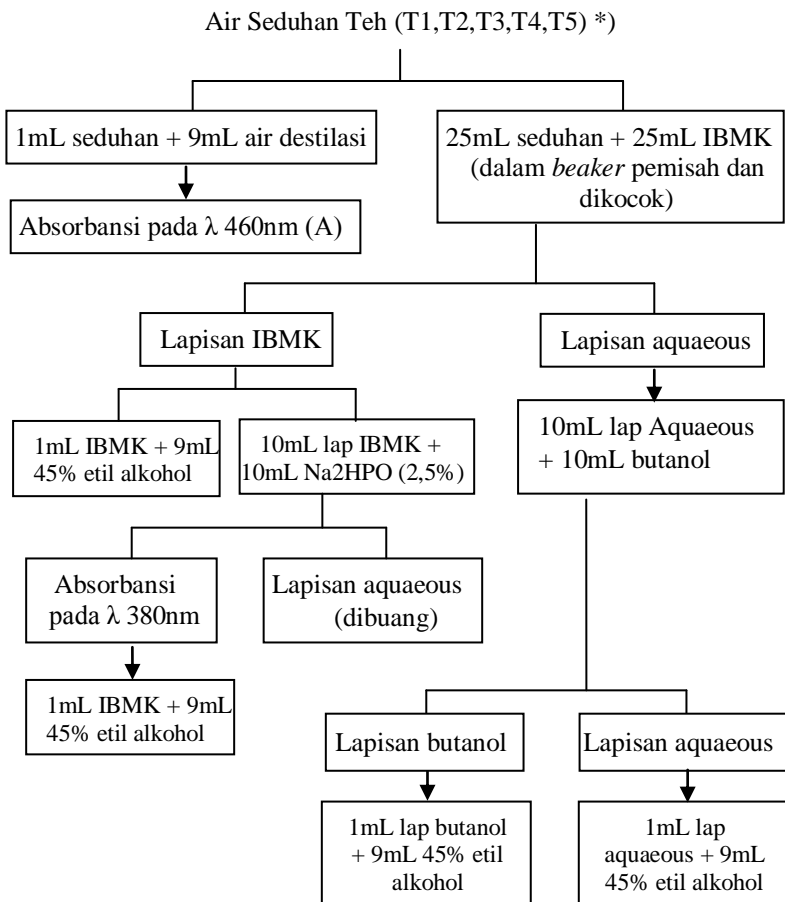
Air Seduhan Teh (T1,T2,T3,T4,T5) *)

1mL seduhan + 9mL air destilasi

Absorbansi pada λ 460nm (A)

25mL seduhan + 25mL IBMK (dalam *beaker* pemisah dan dikocok)

Lapisan IBMK

Lapisan aquaeous

1mL IBMK + 9mL 45% etil alkohol

10mL lap IBMK + 10mL Na2HPO (2,5%)

10mL lap Aquaeous + 10mL butanol

Absorbansi pada λ 380nm

Lapisan aquaeous (dibuang)

1mL IBMK + 9mL 45% etil alkohol

Lapisan butanol

Lapisan aquaeous

1mL lap butanol + 9mL 45% etil alkohol

1mL lap aquaeous + 9mL 45% etil alkohol